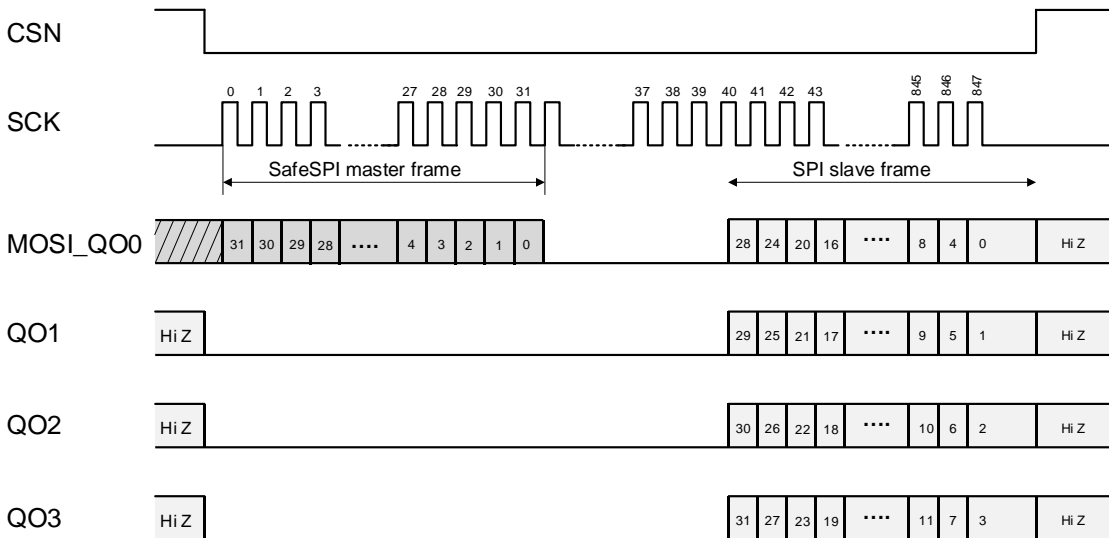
CSN

SCK

0 1 2 3 27 28 29 30 31 37 38 39 40 41 42 43 845 846 847

SafeSPI master frame

SPI slave frame

MOSI_QO0 31 30 29 28 .... 4 3 2 1 0 28 24 20 16 .... 8 4 0 Hi Z

QO1 Hi Z 29 25 21 17 .... 9 5 1 Hi Z

QO2 Hi Z 30 26 22 18 .... 10 6 2 Hi Z

QO3 Hi Z 31 27 23 19 .... 11 7 3 Hi Z